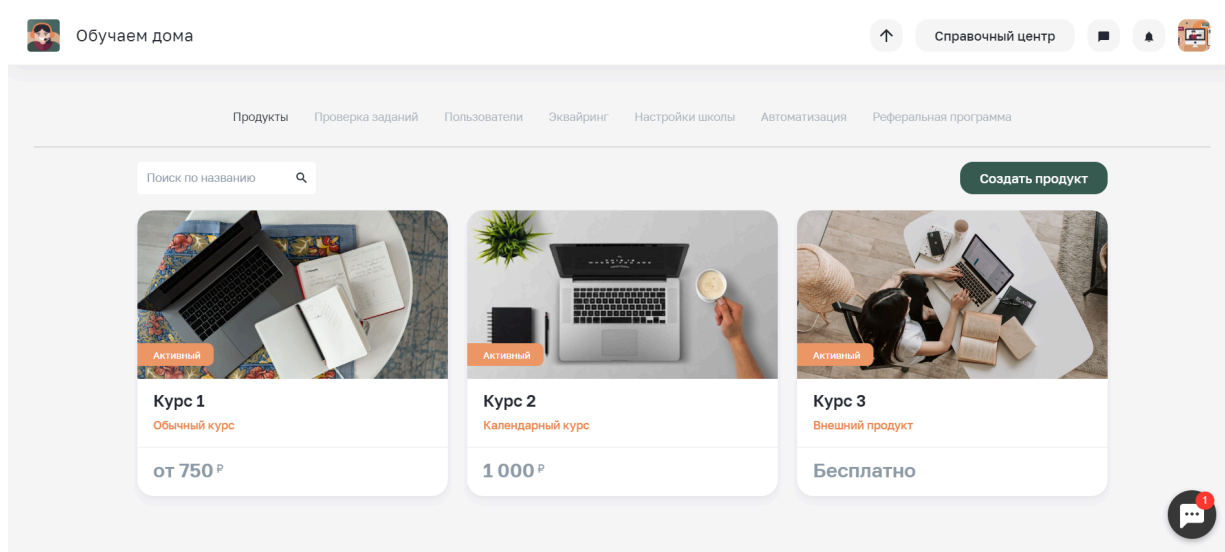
Обучаем дома

Справочный центр

Продукты Проверка заданий Пользователи Эквайринг Настройки школы Автоматизация Реферальная программа

Поиск по названию

Создать продукт

Активный

Курс 1

Обычный курс

от 750 ₽

Активный

Курс 2

Календарный курс

1 000 ₽

Активный

Курс 3

Внешний продукт

Бесплатно

1